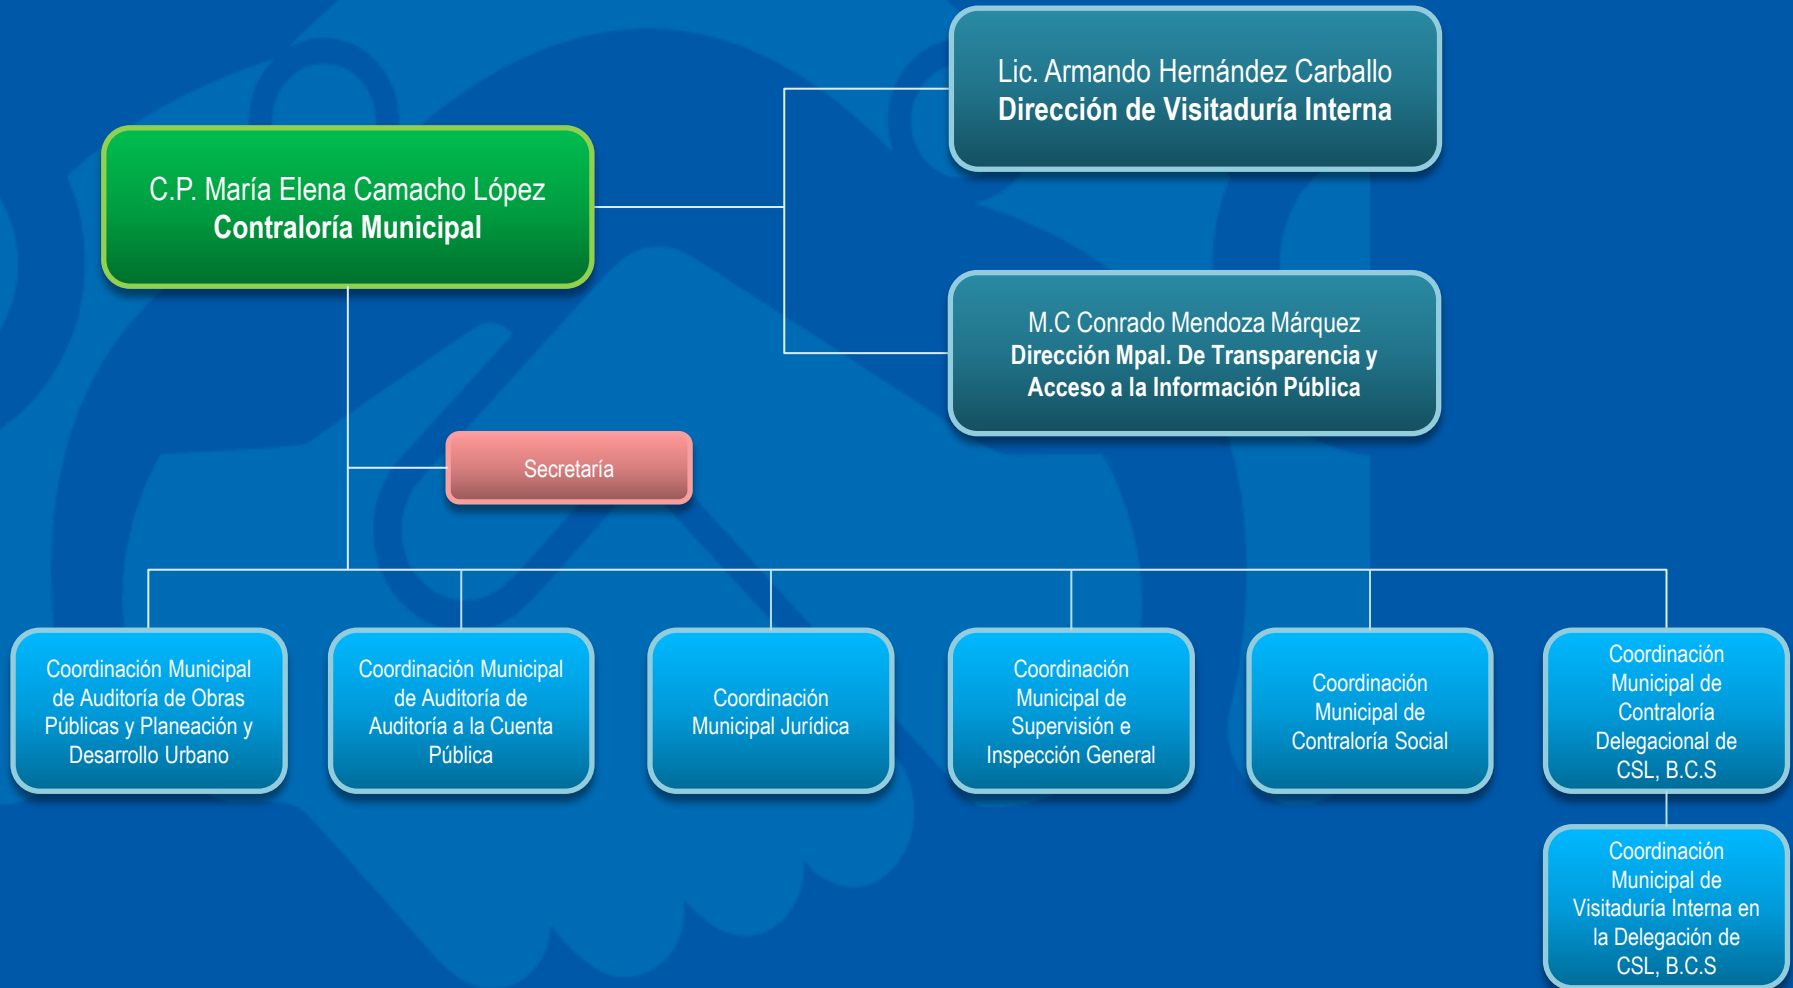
Lic. Armando Hernández Carballo
Dirección de Visitaduría Interna

C.P. María Elena Camacho López
Contraloría Municipal

M.C Conrado Mendoza Márquez
Dirección Mpal. De Transparencia y Acceso a la Información Pública

Secretaría

Coordinación Municipal de Auditoría de Obras Públicas y Planeación y Desarrollo Urbano

Coordinación Municipal de Auditoría de Auditoría a la Cuenta Pública

Coordinación Municipal Jurídica

Coordinación Municipal de Supervisión e Inspección General

Coordinación Municipal de Contraloría Social

Coordinación Municipal de Contraloría Delegacional de CSL, B.C.S

Coordinación Municipal de Visitaduría Interna en la Delegación de CSL, B.C.S